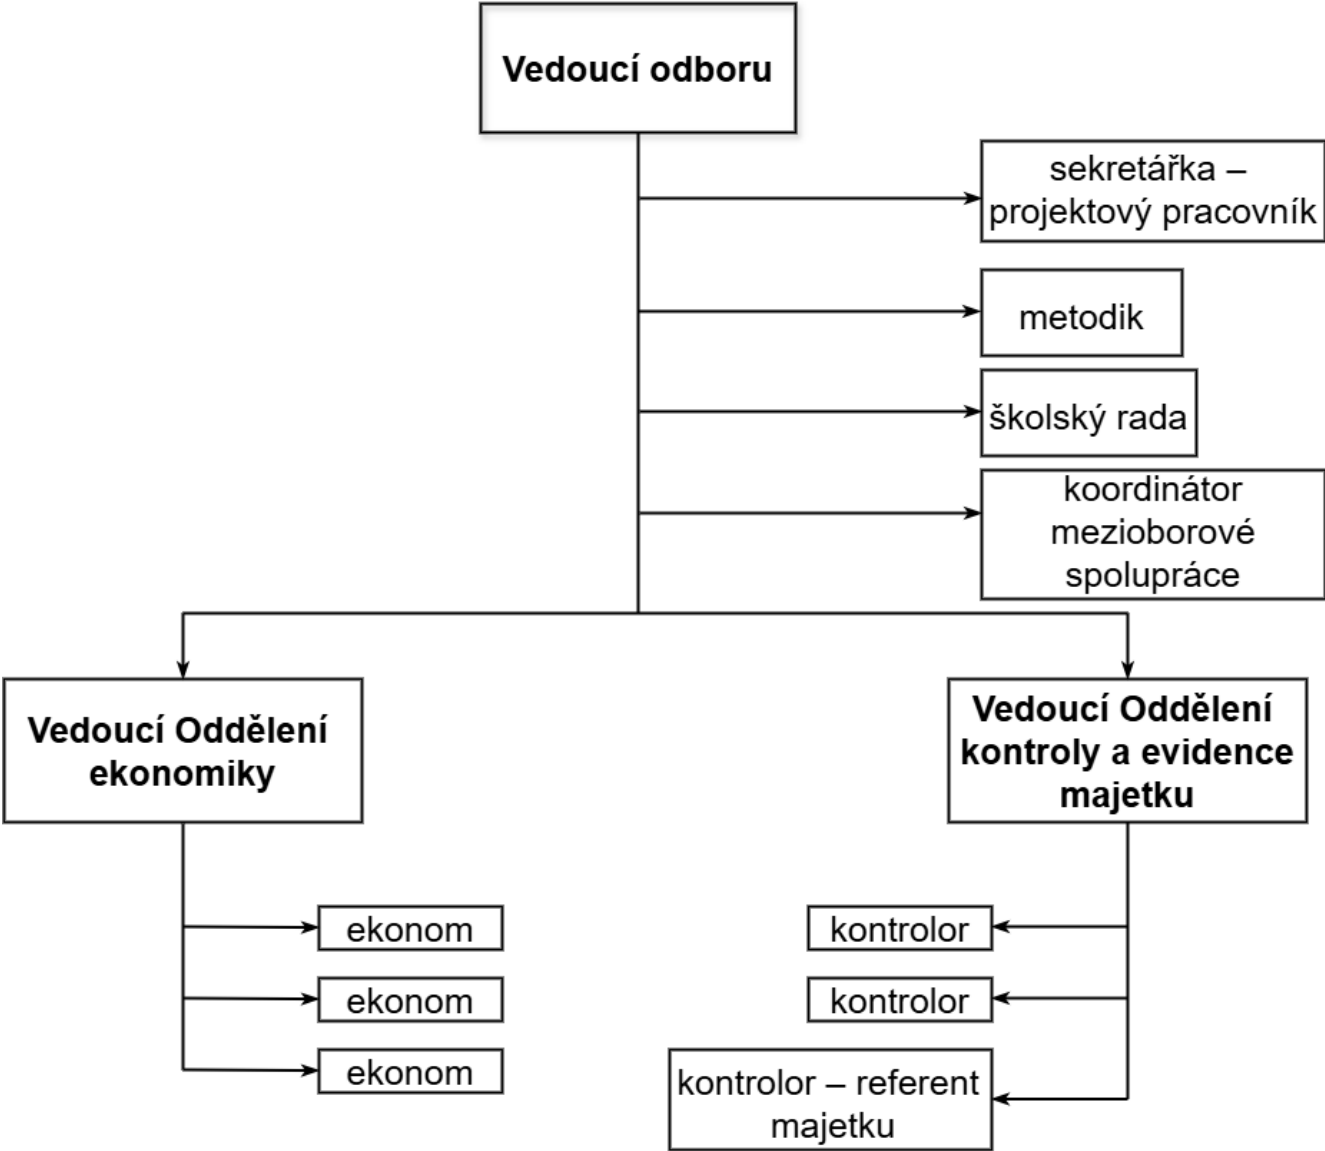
Vedoucí odboru

sekretářka – projektový pracovník

metodik

školský rada

koordinátor mezioborové spolupráce

Vedoucí Oddělení ekonomiky

Vedoucí Oddělení kontroly a evidence majetku

ekonom

ekonom

ekonom

kontrolor

kontrolor

kontrolor – referent majetku